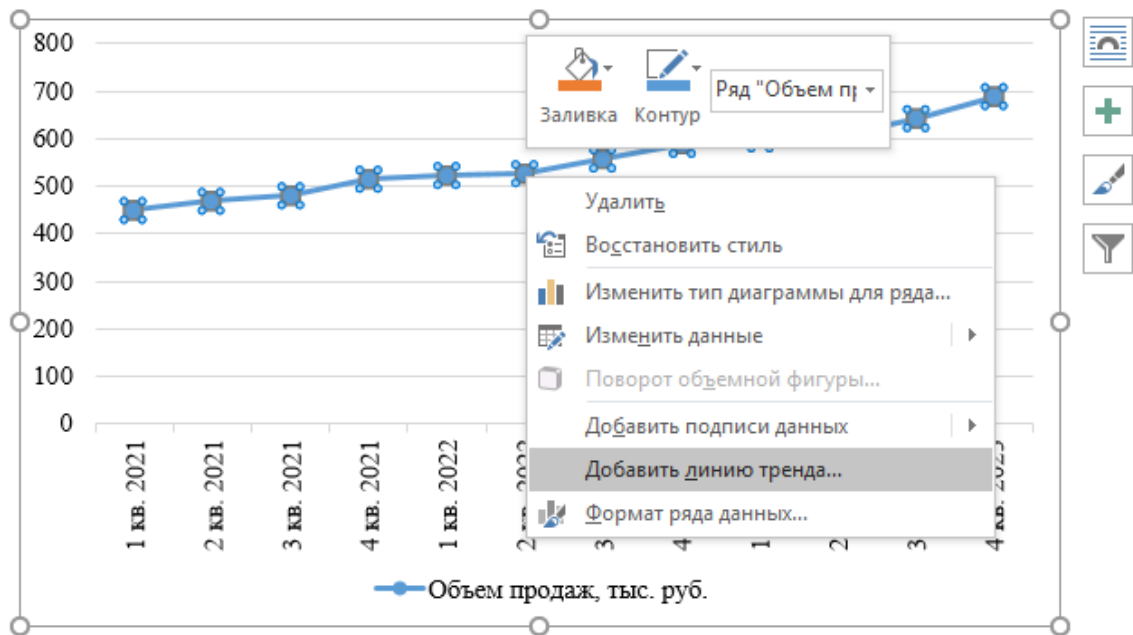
800
700
600
500
400
300
200
100
0

1 кв. 2021
2 кв. 2021
3 кв. 2021
4 кв. 2021
1 кв. 2022
2 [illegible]
3 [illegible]
4 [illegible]
1 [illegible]
2 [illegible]
3 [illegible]
4 кв. 2023

Объем продаж, тыс. руб.

Заливка
Контур
Ряд "Объем п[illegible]

Удалить
Восстановить стиль
Изменить тип диаграммы для ряда...
Изменить данные
Поворот объемной фигуры...
Добавить подписи данных
Добавить линию тренда...
Формат ряда данных...